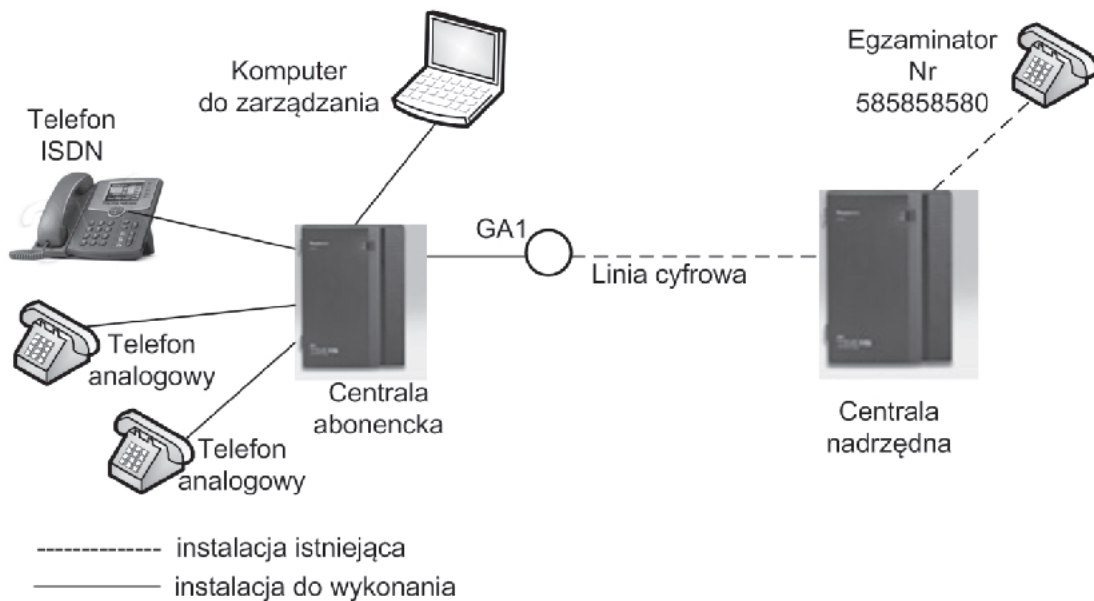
Komputer do zarządzania

Egzaminator Nr 585858580

Telefon ISDN

GA1

Linia cyfrowa

Telefon analogowy

Telefon analogowy

Centrala abonencka

Centrala nadrzędna

-------------- instalacja istniejąca
——— instalacja do wykonania